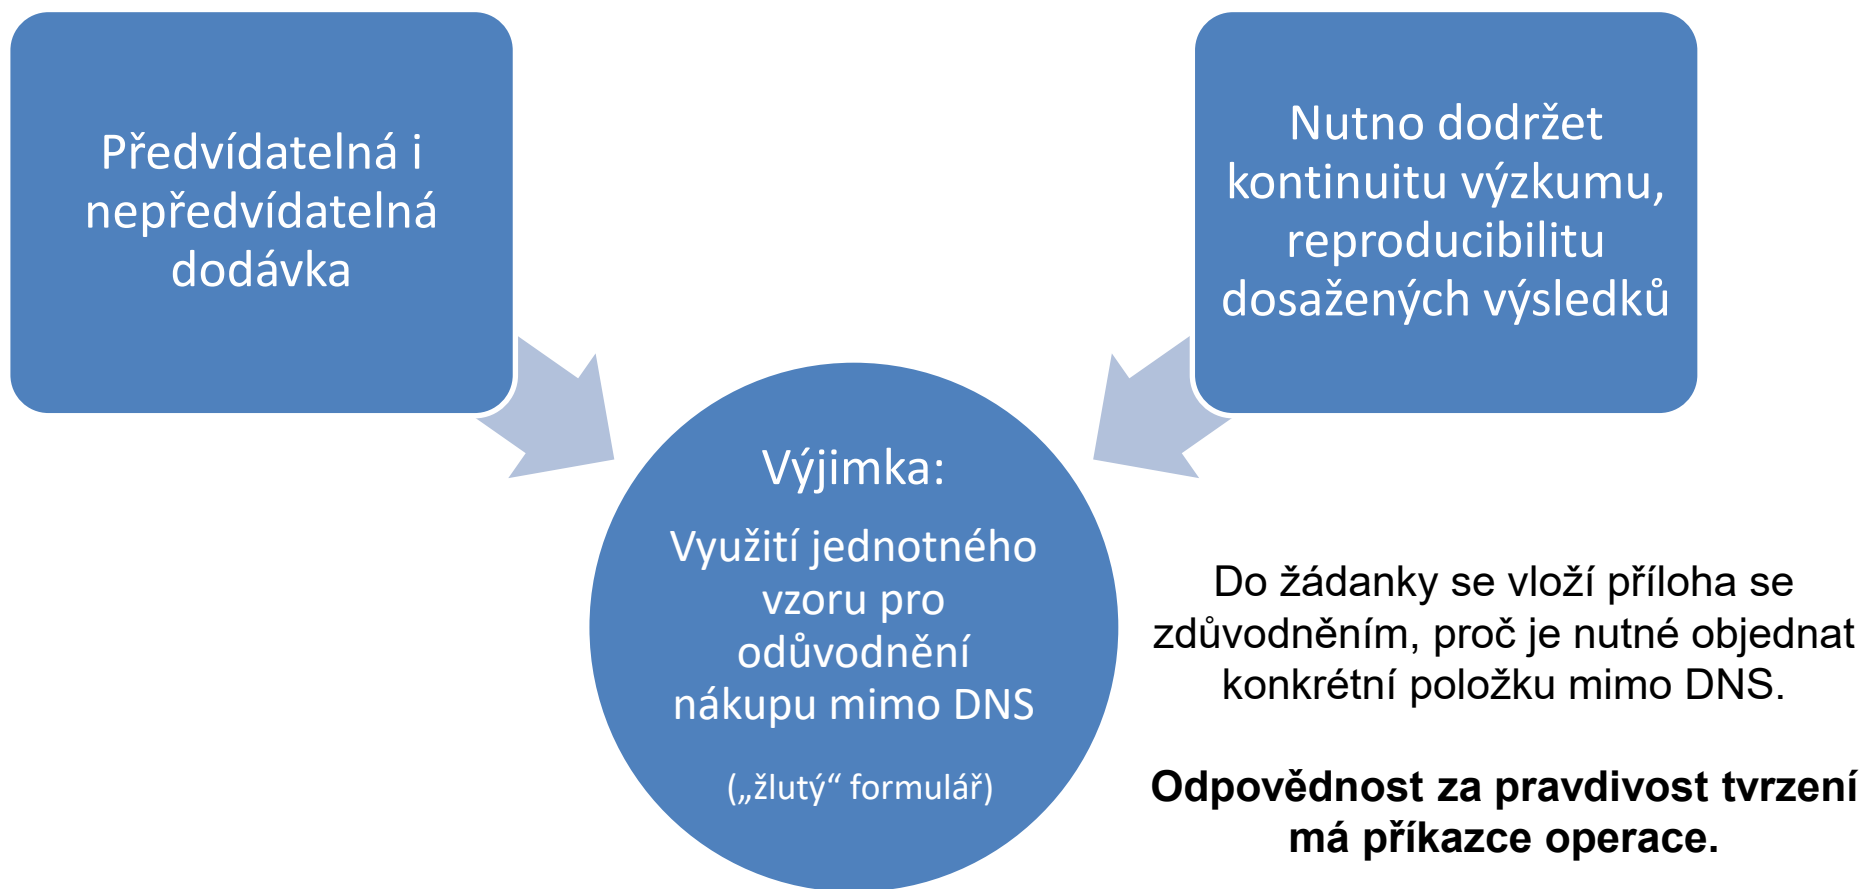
Předvídatelná i nepředvídatelná dodávka

Nutno dodržet kontinuitu výzkumu, reproducibilitu dosažených výsledků

Výjimka:

Využití jednotného vzoru pro odůvodnění nákupu mimo DNS

(„žlutý“ formulář)

Do žádanky se vloží příloha se zdůvodněním, proč je nutné objednat konkrétní položku mimo DNS.

**Odpovědnost za pravdivost tvrzení má příkazce operace.**